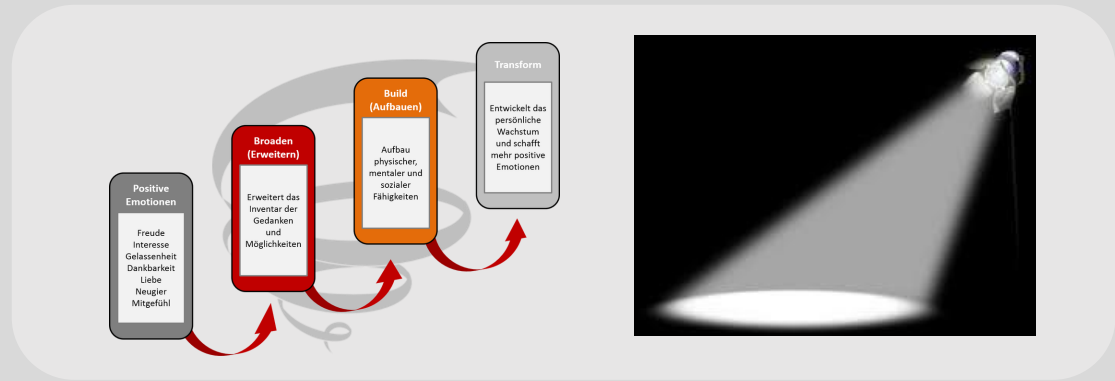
Positive Emotionen

Freude
Interesse
Gelassenheit
Dankbarkeit
Liebe
Neugier
Mitgefühl

Broaden (Erweitern)

Erweitert das Inventar der Gedanken und Möglichkeiten

Build (Aufbauen)

Aufbau physischer, mentaler und sozialer Fähigkeiten

Transform

Entwickelt das persönliche Wachstum und schafft mehr positive Emotionen